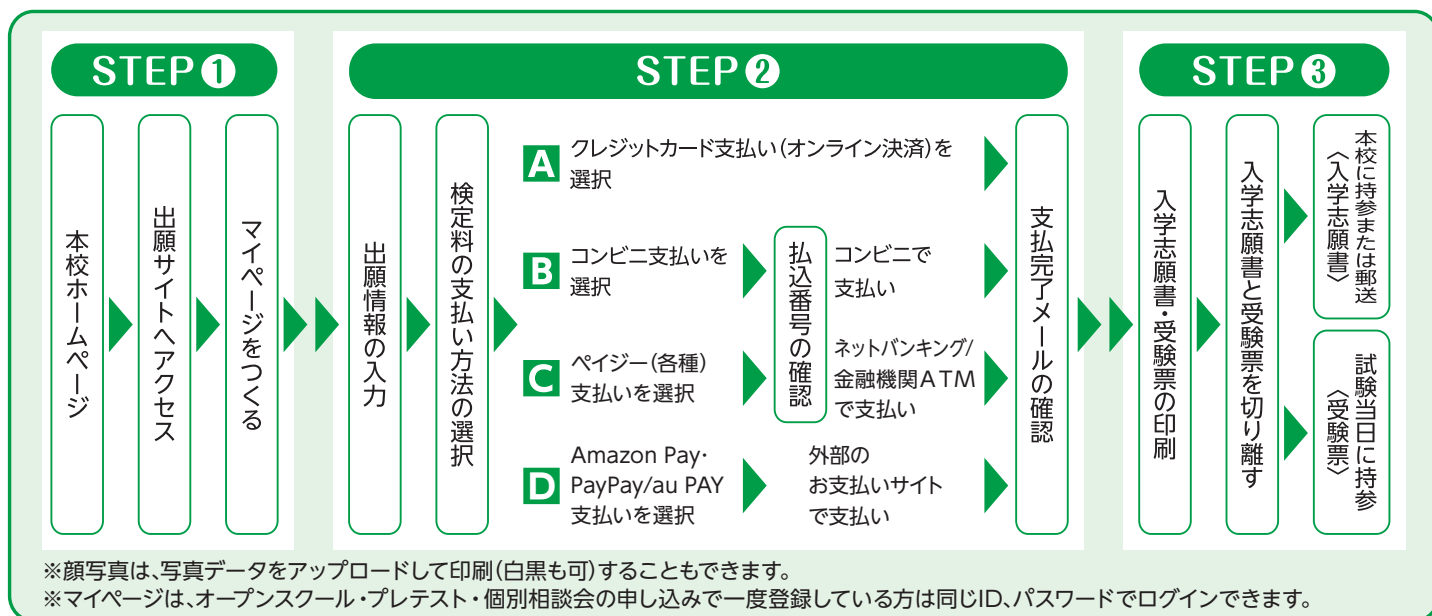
STEP❶

本校ホームページ

出願サイトへアクセス

マイページをつくる

STEP❷

出願情報の入力

検定料の支払い方法の選択

A クレジットカード支払い(オンライン決済)を選択

B コンビニ支払いを選択

払込番号の確認

コンビニで支払い

C ペイジー(各種)支払いを選択

ネットバンキング/金融機関ATMで支払い

D Amazon Pay・PayPay/au PAY支払いを選択

外部のお支払いサイトで支払い

支払完了メールの確認

STEP❸

入学志願書・受験票の印刷

入学志願書と受験票を切り離す

本校に持参または郵送〈入学志願書〉

試験当日に持参〈受験票〉

※顔写真は、写真データをアップロードして印刷(白黒も可)することもできます。
※マイページは、オープンスクール・プレテスト・個別相談会の申し込みで一度登録している方は同じID、パスワードでログインできます。